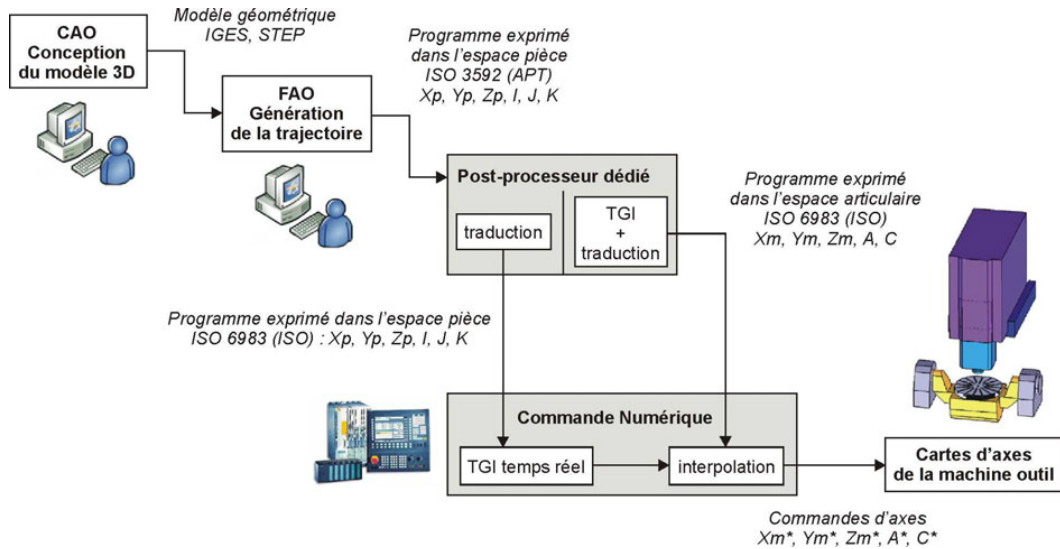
CAO
Conception
du modèle 3D

Modèle géométrique
IGES, STEP

FAO
Génération
de la trajectoire

Programme exprimé
dans l'espace pièce
ISO 3592 (APT)
Xp, Yp, Zp, I, J, K

Post-processeur dédié

traduction

TGI
+
traduction

Programme exprimé
dans l'espace articulaire
ISO 6983 (ISO)
Xm, Ym, Zm, A, C

Programme exprimé dans l'espace pièce
ISO 6983 (ISO) : Xp, Yp, Zp, I, J, K

Commande Numérique

TGI temps réel

interpolation

Cartes d'axes
de la machine outil

Commandes d'axes
Xm*, Ym*, Zm*, A*, C*